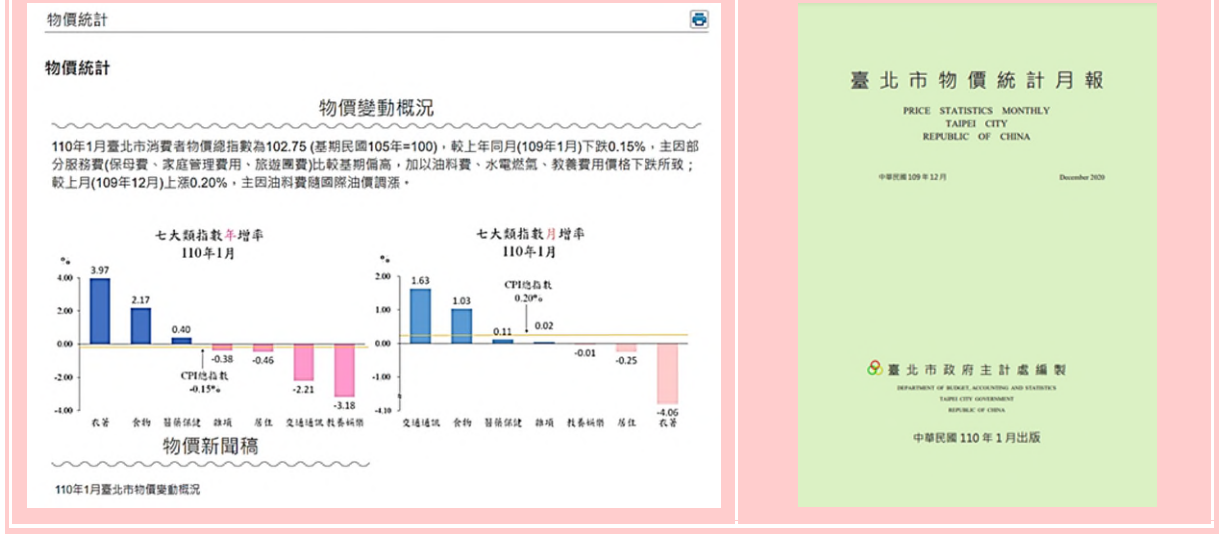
物價統計

物價統計

物價變動概況

110年1月臺北市消費者物價總指數為102.75 (基期民國105年=100)，較上年同月(109年1月)下跌0.15%，主因部分服務費(保母費、家庭管理費用、旅遊團費)比較基期偏高，加以油料費、水電燃氣、教養費用價格下跌所致；較上月(109年12月)上漲0.20%，主因油料費隨國際油價調漲。

七大類指數年增率
110年1月

%

| | 衣著 | 食物 | 醫藥保健 | 雜項 | 居住 | 交通通訊 | 教養娛樂 |
|---|---|---|---|---|---|---|---|
| | 3.97 | 2.17 | 0.40 | -0.38 | -0.46 | -2.21 | -3.18 |

4.00
2.00
0.00
-2.00
-4.00

CPI總指數
-0.15%

七大類指數月增率
110年1月

%

| | 交通通訊 | 食物 | 醫藥保健 | 雜項 | 教養娛樂 | 居住 | 衣著 |
|---|---|---|---|---|---|---|---|
| | 1.63 | 1.03 | 0.11 | 0.02 | -0.01 | -0.25 | -4.06 |

2.00
1.00
0.00
-1.00
-2.00
-4.10

CPI總指數
0.20%

物價新聞稿

110年1月臺北市物價變動概況

臺北市物價統計月報

PRICE STATISTICS MONTHLY
TAIPEI CITY
REPUBLIC OF CHINA

中華民國 109 年 12 月

December 2020

臺北市政府主計處編製

DEPARTMENT OF BUDGET, ACCOUNTING AND STATISTICS
TAIPEI CITY GOVERNMENT
REPUBLIC OF CHINA

中華民國 110 年 1 月出版